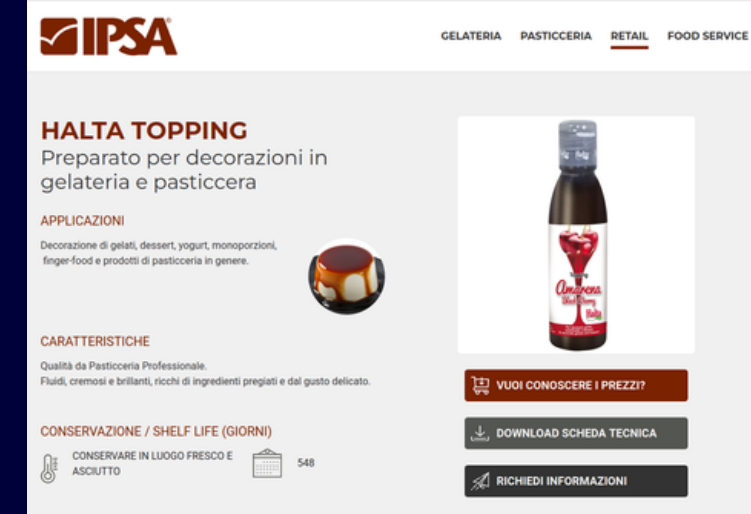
IPSA

GELATERIA PASTICCERIA RETAIL FOOD SERVICE

HALTA TOPPING
Preparato per decorazioni in gelateria e pasticcera

APPLICAZIONI
Decorazione di gelati, dessert, yogurt, monoporzioni, finger-food e prodotti di pasticceria in genere.

CARATTERISTICHE
Qualità da Pasticceria Professionale.
Fluidi, cremosi e brillanti, ricchi di ingredienti pregiati e dal gusto delicato.

CONSERVAZIONE / SHELF LIFE (GIORNI)
CONSERVARE IN LUOGO FRESCO E ASCIUTTO
548

Amarena
Halta

VUOI CONOSCERE I PREZZI?
DOWNLOAD SCHEDA TECNICA
RICHIEDI INFORMAZIONI